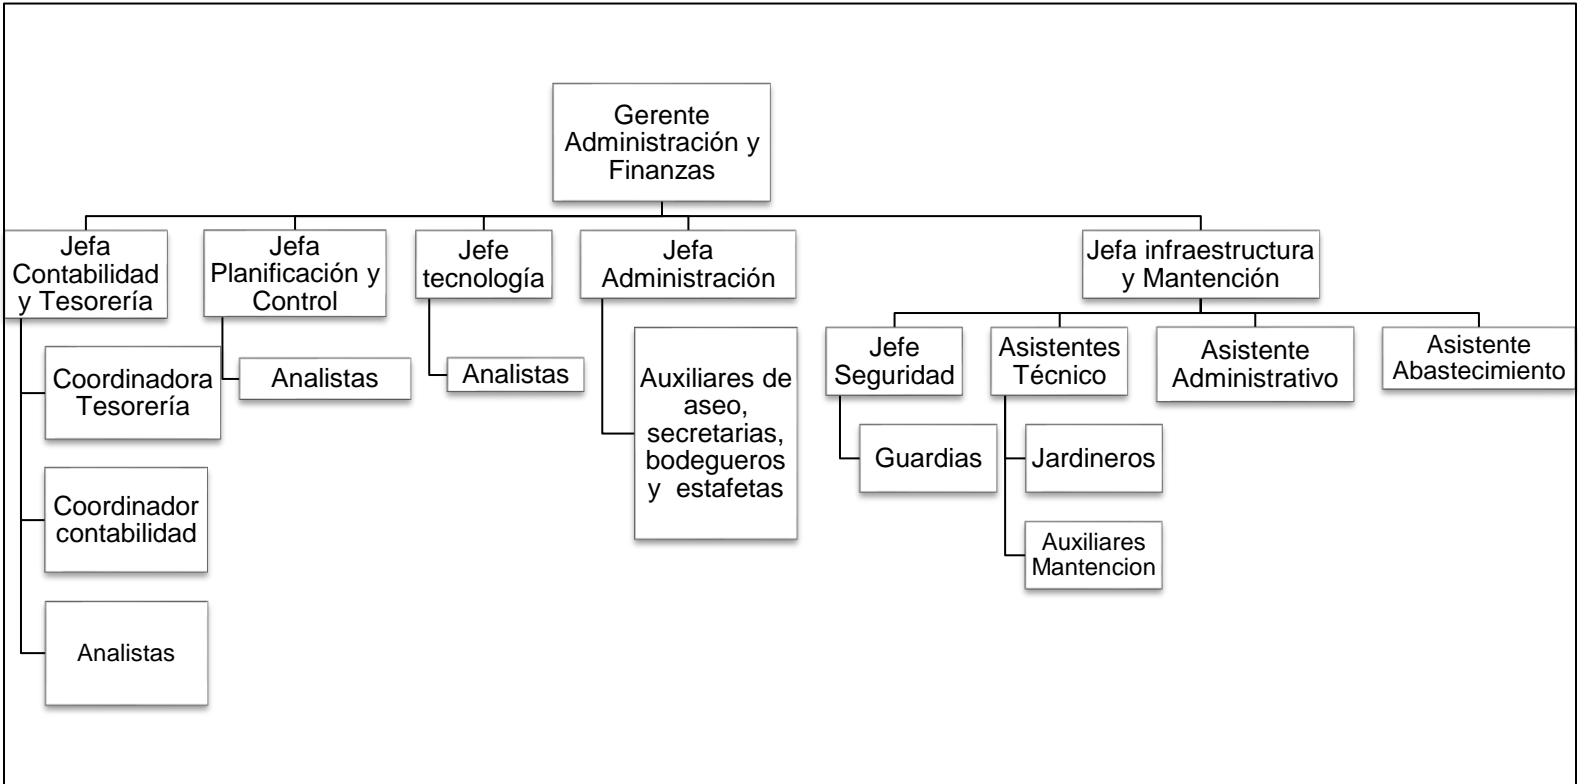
Gerente Administración y Finanzas

Jefa Contabilidad y Tesorería

Coordinadora Tesorería

Coordinador contabilidad

Analistas

Jefa Planificación y Control

Analistas

Jefe tecnología

Analistas

Jefa Administración

Auxiliares de aseo, secretarias, bodegueros y estafetas

Jefa infraestructura y Mantención

Jefe Seguridad

Guardias

Asistentes Técnico

Jardineros

Auxiliares Mantencion

Asistente Administrativo

Asistente Abastecimiento